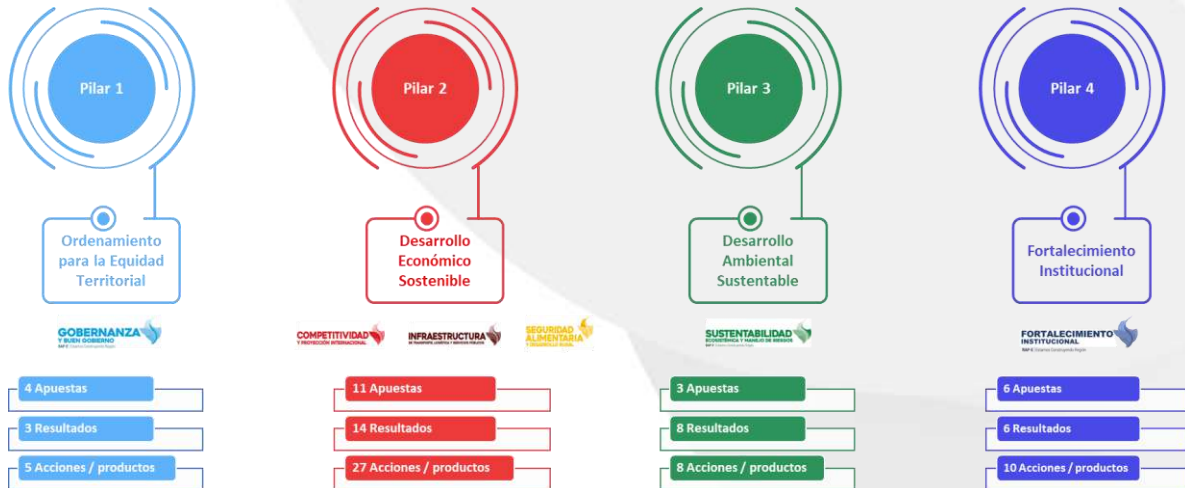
Pilar 1

Ordenamiento para la Equidad Territorial

GOBERNANZA Y BUEN GOBIERNO

4 Apuestas

3 Resultados

5 Acciones / productos

Pilar 2

Desarrollo Económico Sostenible

COMPETITIVIDAD Y PROYECCIÓN INTERNACIONAL

INFRAESTRUCTURA

SEGURIDAD ALIMENTARIA Y DESARROLLO RURAL

11 Apuestas

14 Resultados

27 Acciones / productos

Pilar 3

Desarrollo Ambiental Sustentable

SUSTENTABILIDAD ECOSISTÉMICA Y MANEJO DE RIESGOS

3 Apuestas

8 Resultados

8 Acciones / productos

Pilar 4

Fortalecimiento Institucional

FORTALECIMIENTO INSTITUCIONAL

6 Apuestas

6 Resultados

10 Acciones / productos